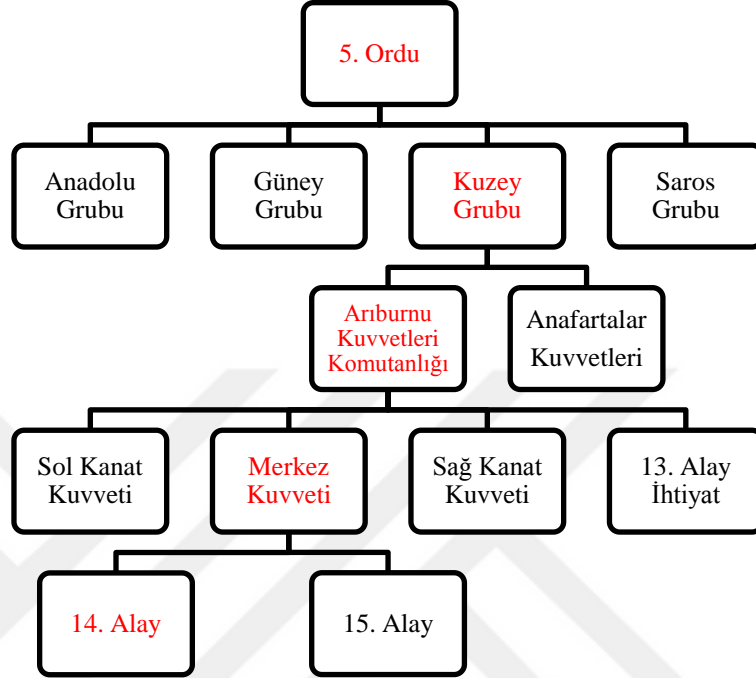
5. Ordu

Anadolu Grubu

Güney Grubu

Kuzey Grubu

Saros Grubu

Arıburnu Kuvvetleri Komutanlığı

Anafartalar Kuvvetleri

Sol Kanat Kuvveti

Merkez Kuvveti

Sağ Kanat Kuvveti

13. Alay İhtiyat

14. Alay

15. Alay